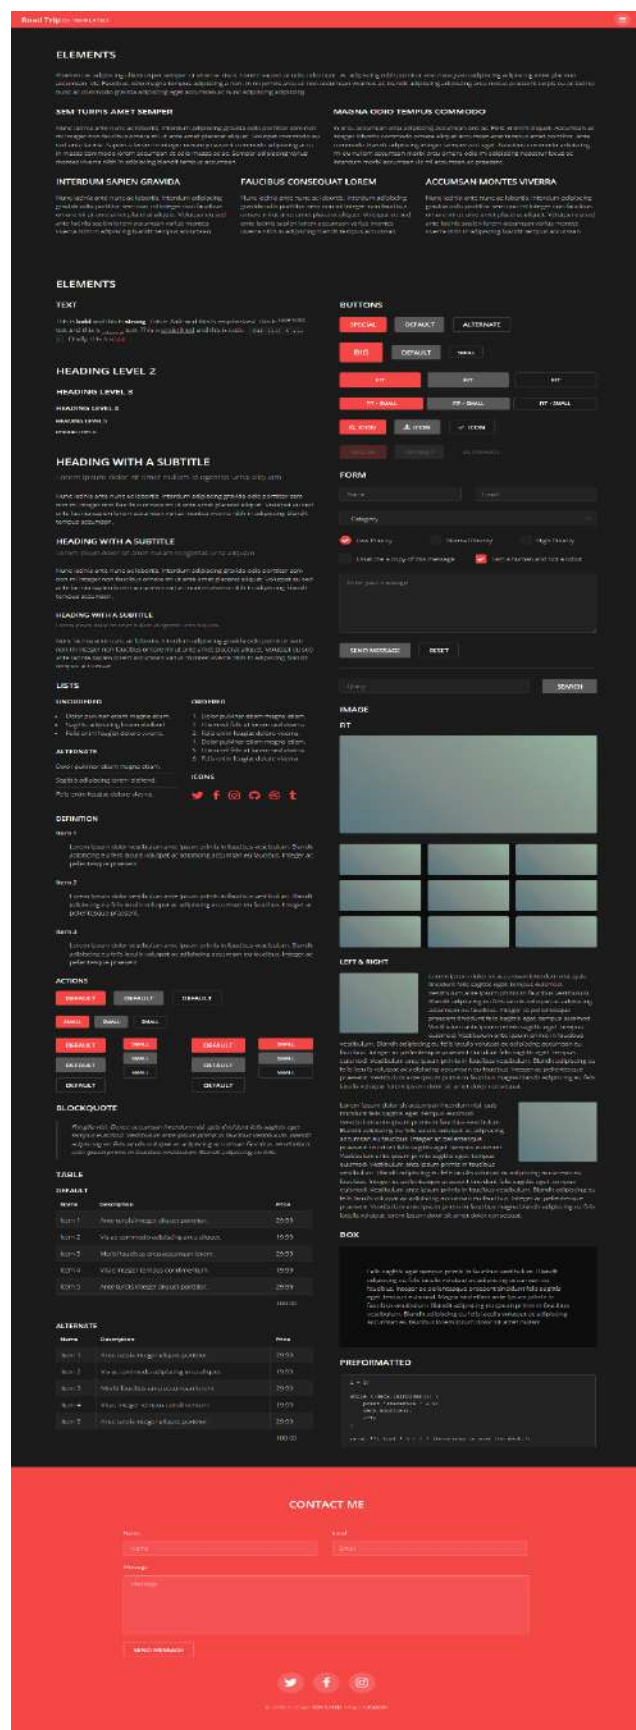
Road Trip

ELEMENTS

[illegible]

SEM TURPIS AMET SEMPER

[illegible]

MAGNA ODIO TEMPUS COMMODO

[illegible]

INTERDUM SAPIEN GRAVIDA

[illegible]

FAUCIBUS CONSEQUAT LOREM

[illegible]

ACCUMSAN MONTES VIVERRA

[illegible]

ELEMENTS

TEXT

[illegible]

HEADING LEVEL 2

HEADING LEVEL 3

HEADING LEVEL 4

HEADING LEVEL 5

HEADING LEVEL 6

HEADING WITH A SUBTITLE

Lorem ipsum dolor sit amet nullam id egestas urna aliquam

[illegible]

HEADING WITH A SUBTITLE

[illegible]

HEADING WITH A SUBTITLE

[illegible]

LISTS

UNORDERED

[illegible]

ORDERED

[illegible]

ALTERNATE

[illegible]

ICONS

DEFINITION

Item 1

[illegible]

Item 2

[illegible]

Item 3

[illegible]

ACTIONS

DEFAULT DEFAULT DEFAULT

SMALL SMALL SMALL

DEFAULT SMALL DEFAULT SMALL

DEFAULT SMALL DEFAULT SMALL

DEFAULT SMALL DEFAULT SMALL

BLOCKQUOTE

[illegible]

TABLE

DEFAULT

| Name | Description | Price |
|---|---|---|
| Item 1 | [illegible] | 29.99 |
| Item 2 | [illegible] | 19.99 |
| Item 3 | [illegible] | 29.99 |
| Item 4 | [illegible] | 19.99 |
| Item 5 | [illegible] | 29.99 |
| | | 100.00 |

ALTERNATE

| Name | Description | Price |
|---|---|---|
| Item 1 | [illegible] | 29.99 |
| Item 2 | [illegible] | 19.99 |
| Item 3 | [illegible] | 29.99 |
| Item 4 | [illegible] | 19.99 |
| Item 5 | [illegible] | 29.99 |
| | | 100.00 |

BUTTONS

SPECIAL DEFAULT ALTERNATE

BIG DEFAULT SMALL

FIT FIT FIT

FIT + SMALL FIT + SMALL FIT + SMALL

ICON ICON ICON

FORM

Name Email

Category

Low Priority Normal Priority High Priority

Email me a copy of this message I am a human and not a robot

Enter your message

SEND MESSAGE RESET

Query SEARCH

IMAGE

FIT

LEFT & RIGHT

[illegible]

BOX

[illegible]

PREFORMATTED

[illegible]

CONTACT ME

Name Email

Name Email

Message

Message

SEND MESSAGE

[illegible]